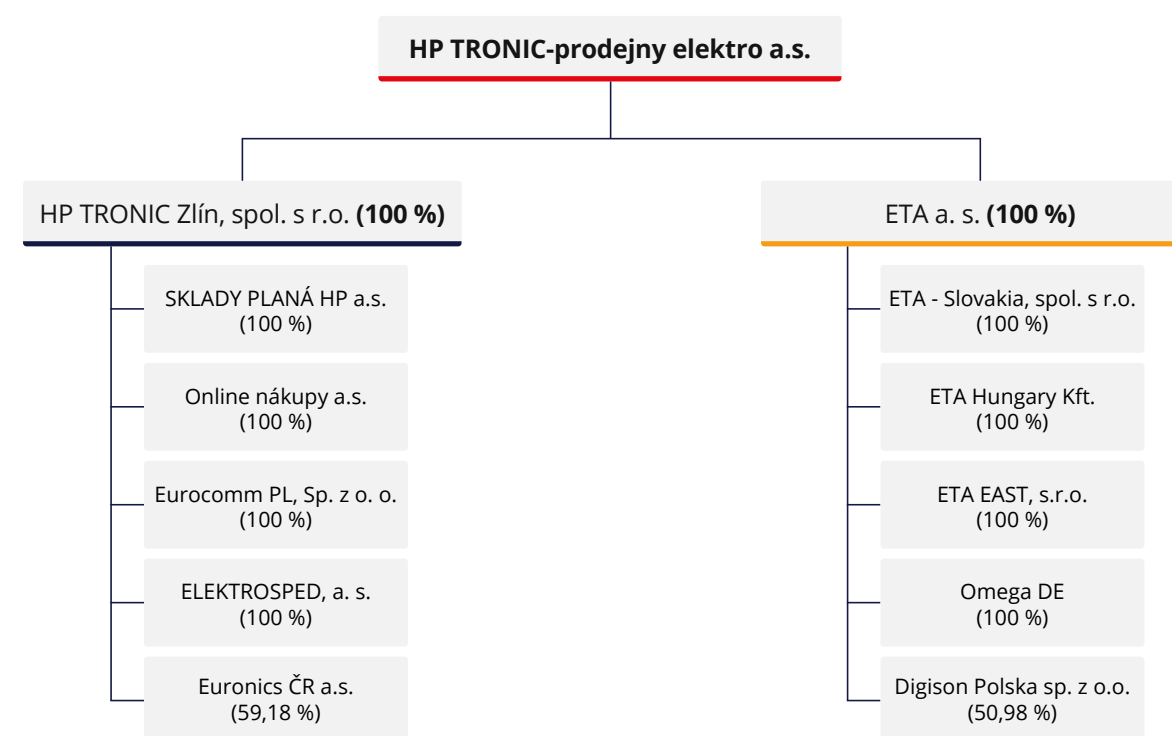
**HP TRONIC-prodejny elektro a.s.**

HP TRONIC Zlín, spol. s r.o. **(100 %)**

SKLADY PLANÁ HP a.s.
(100 %)

Online nákupy a.s.
(100 %)

Eurocomm PL, Sp. z o. o.
(100 %)

ELEKTROSPED, a. s.
(100 %)

Euronics ČR a.s.
(59,18 %)

ETA a. s. **(100 %)**

ETA - Slovakia, spol. s r.o.
(100 %)

ETA Hungary Kft.
(100 %)

ETA EAST, s.r.o.
(100 %)

Omega DE
(100 %)

Digison Polska sp. z o.o.
(50,98 %)